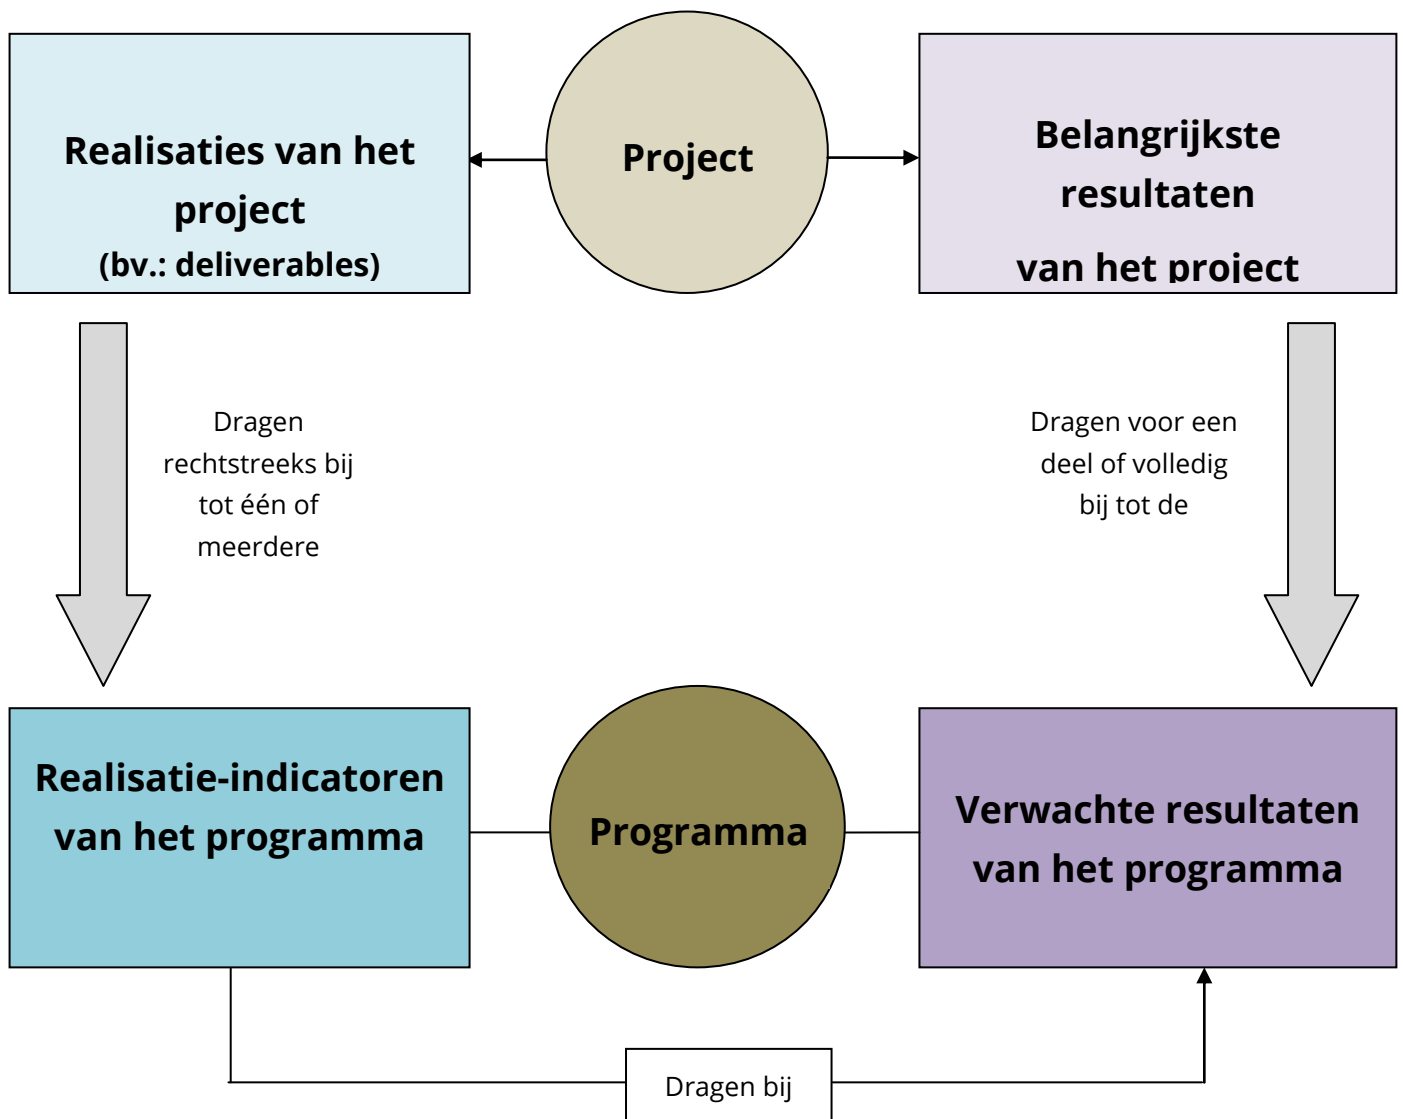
Realisaties van het project
(bv.: deliverables)

Project

Belangrijkste resultaten
van het project

Dragen rechtstreeks bij tot één of meerdere

Dragen voor een deel of volledig bij tot de

Realisatie-indicatoren van het programma

Programma

Verwachte resultaten van het programma

Dragen bij